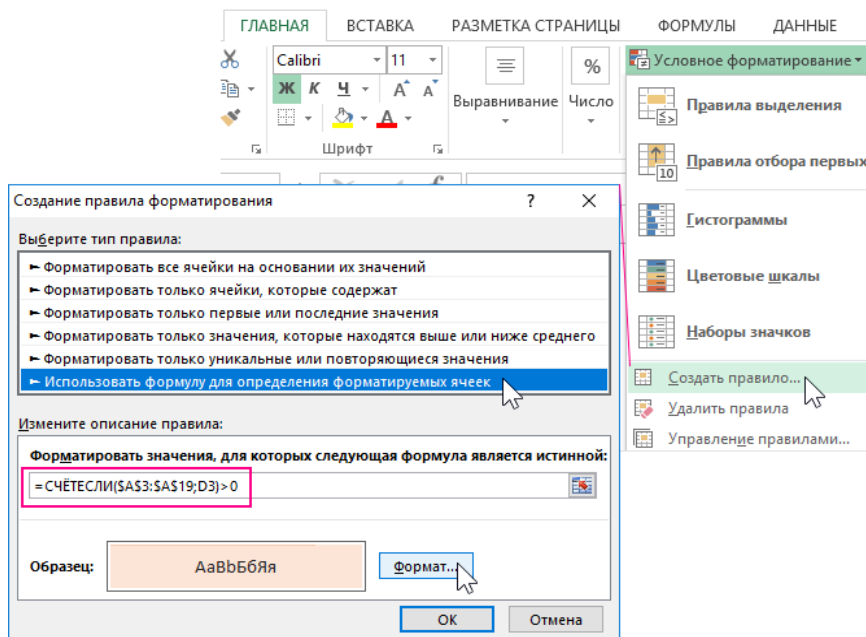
ГЛАВНАЯ ВСТАВКА РАЗМЕТКА СТРАНИЦЫ ФОРМУЛЫ ДАННЫЕ

Calibri 11

Ж К Ч А А

Шрифт

Выравнивание Число

%

Условное форматирование

Правила выделения

Правила отбора первых

Гистограммы

Цветовые шкалы

Наборы значков

Создать правило...

Удалить правила

Управление правилами...

Создание правила форматирования ? ×

Выберите тип правила:

► Форматировать все ячейки на основании их значений
► Форматировать только ячейки, которые содержат
► Форматировать только первые или последние значения
► Форматировать только значения, которые находятся выше или ниже среднего
► Форматировать только уникальные или повторяющиеся значения
► Использовать формулу для определения форматируемых ячеек

Измените описание правила:

Форматировать значения, для которых следующая формула является истинной:

=СЧЁТЕСЛИ($A$3:$A$19;D3)>0

Образец: АаВbБбЯя

Формат...

ОК Отмена